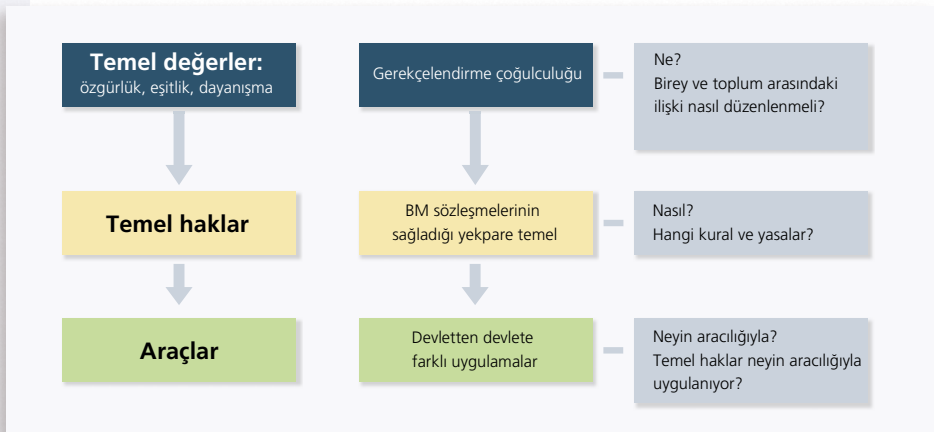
Temel değerler:
özgürlük, eşitlik, dayanışma

Gerekçelendirme çoğulculuğu

Ne?
Birey ve toplum arasındaki ilişki nasıl düzenlenmeli?

Temel haklar

BM sözleşmelerinin sağladığı yekpare temel

Nasıl?
Hangi kural ve yasalar?

Araçlar

Devletten devlete farklı uygulamalar

Neyin aracılığıyla?
Temel haklar neyin aracılığıyla uygulanıyor?